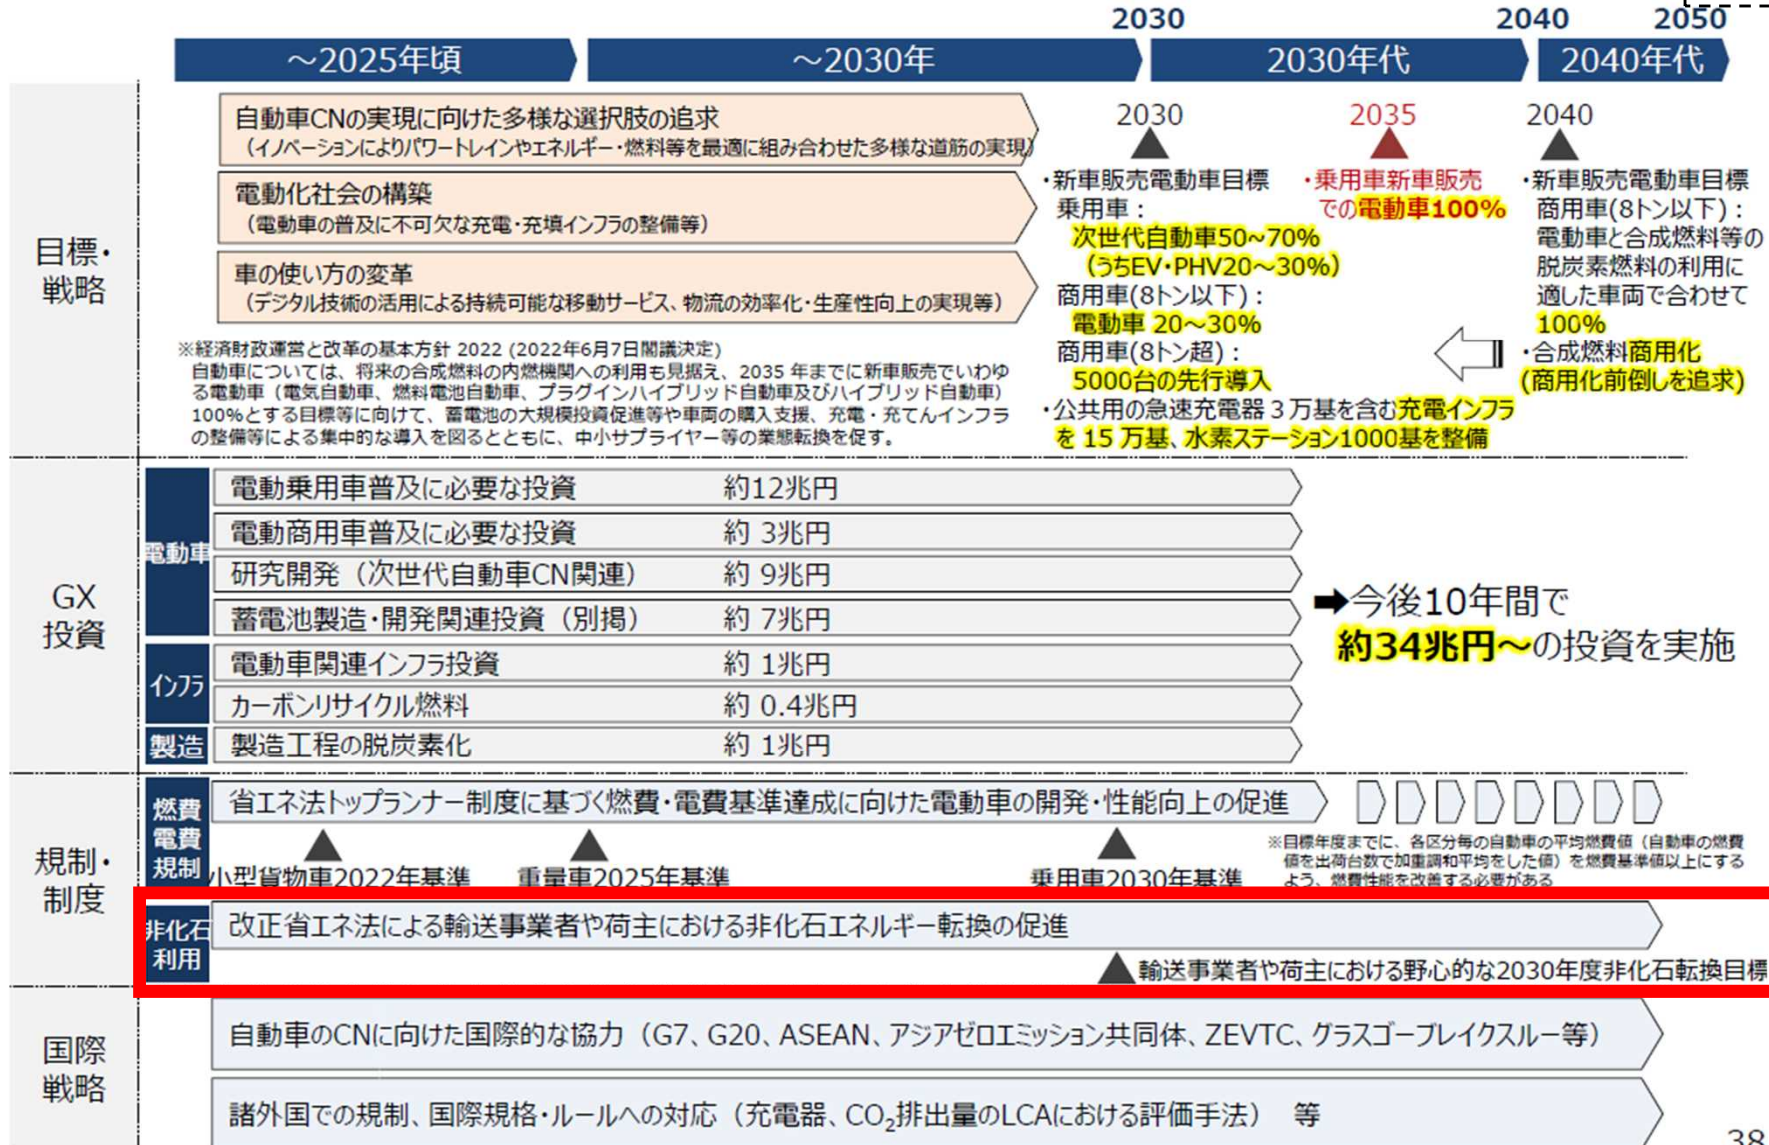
2030 2040 2050

～2025年頃 ～2030年 2030年代 2040年代

目標・戦略

自動車CNの実現に向けた多様な選択肢の追求
（イノベーションによりパワートレインやエネルギー・燃料等を最適に組み合わせた多様な道筋の実現）

電動化社会の構築
（電動車の普及に不可欠な充電・充填インフラの整備等）

車の使い方の変革
（デジタル技術の活用による持続可能な移動サービス、物流の効率化・生産性向上の実現等）

※経済財政運営と改革の基本方針 2022（2022年6月7日閣議決定）
自動車については、将来の合成燃料の内燃機関への利用も見据え、2035 年までに新車販売でいわゆる電動車（電気自動車、燃料電池自動車、プラグインハイブリッド自動車及びハイブリッド自動車）100%とする目標等に向けて、蓄電池の大規模投資促進等や車両の購入支援、充電・充てんインフラの整備等による集中的な導入を図るとともに、中小サプライヤー等の業態転換を促す。

2030
・新車販売電動車目標
乗用車：
次世代自動車50～70%
（うちEV・PHV20～30%）
商用車(8トン以下)：
電動車 20～30%
商用車(8トン超)：
5000台の先行導入

2035
・乗用車新車販売での電動車100%

2040
・新車販売電動車目標
商用車(8トン以下)：
電動車と合成燃料等の脱炭素燃料の利用に適した車両で合わせて100%
・合成燃料商用化
(商用化前倒しを追求)

・公共用の急速充電器３万基を含む充電インフラを 15 万基、水素ステーション1000基を整備

GX投資

電動車
電動乗用車普及に必要な投資 約12兆円
電動商用車普及に必要な投資 約 3兆円
研究開発（次世代自動車CN関連） 約 9兆円
蓄電池製造・開発関連投資（別掲） 約 7兆円
インフラ
電動車関連インフラ投資 約 1兆円
カーボンリサイクル燃料 約 0.4兆円
製造
製造工程の脱炭素化 約 1兆円

➡今後10年間で
約34兆円～の投資を実施

規制・制度

燃費電費規制
省エネ法トップランナー制度に基づく燃費・電費基準達成に向けた電動車の開発・性能向上の促進
小型貨物車2022年基準 重量車2025年基準 乗用車2030年基準
※目標年度までに、各区分毎の自動車の平均燃費値（自動車の燃費値を出荷台数で加重調和平均をした値）を燃費基準値以上にするよう、燃費性能を改善する必要がある

非化石利用
改正省エネ法による輸送事業者や荷主における非化石エネルギー転換の促進
輸送事業者や荷主における野心的な2030年度非化石転換目標

国際戦略

自動車のCNに向けた国際的な協力（G7、G20、ASEAN、アジアゼロエミッション共同体、ZEVTC、グラスゴーブレイクスルー等）

諸外国での規制、国際規格・ルールへの対応（充電器、$CO_2$排出量のLCAにおける評価手法） 等

38